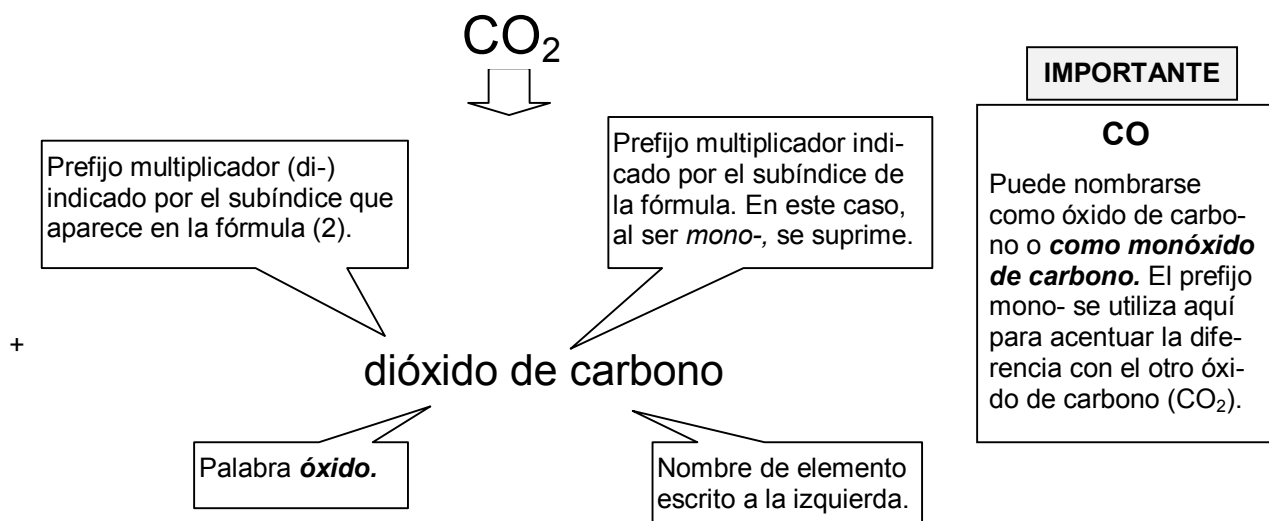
$CO_2$

Prefijo multiplicador (di-) indicado por el subíndice que aparece en la fórmula (2).

Prefijo multiplicador indicado por el subíndice de la fórmula. En este caso, al ser *mono-,* se suprime.

+

dióxido de carbono

Palabra ***óxido.***

Nombre de elemento escrito a la izquierda.

**IMPORTANTE**

**CO**

Puede nombrarse como óxido de carbono o ***como monóxido de carbono.*** El prefijo mono- se utiliza aquí para acentuar la diferencia con el otro óxido de carbono ($CO_2$).